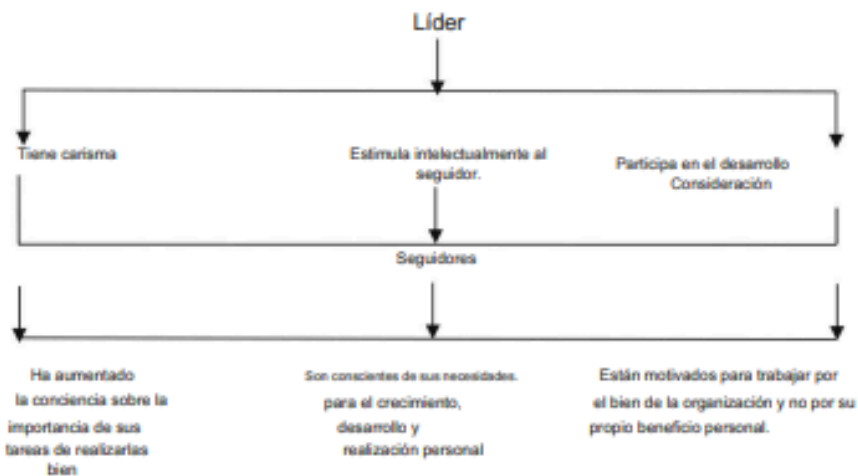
Líder

Tiene carisma

Estimula intelectualmente al seguidor.

Participa en el desarrollo Consideración

Seguidores

Ha aumentado la conciencia sobre la importancia de sus tareas de realizarlas bien

Son conscientes de sus necesidades. para el crecimiento, desarrollo y realización personal

Están motivados para trabajar por el bien de la organización y no por su propio beneficio personal.